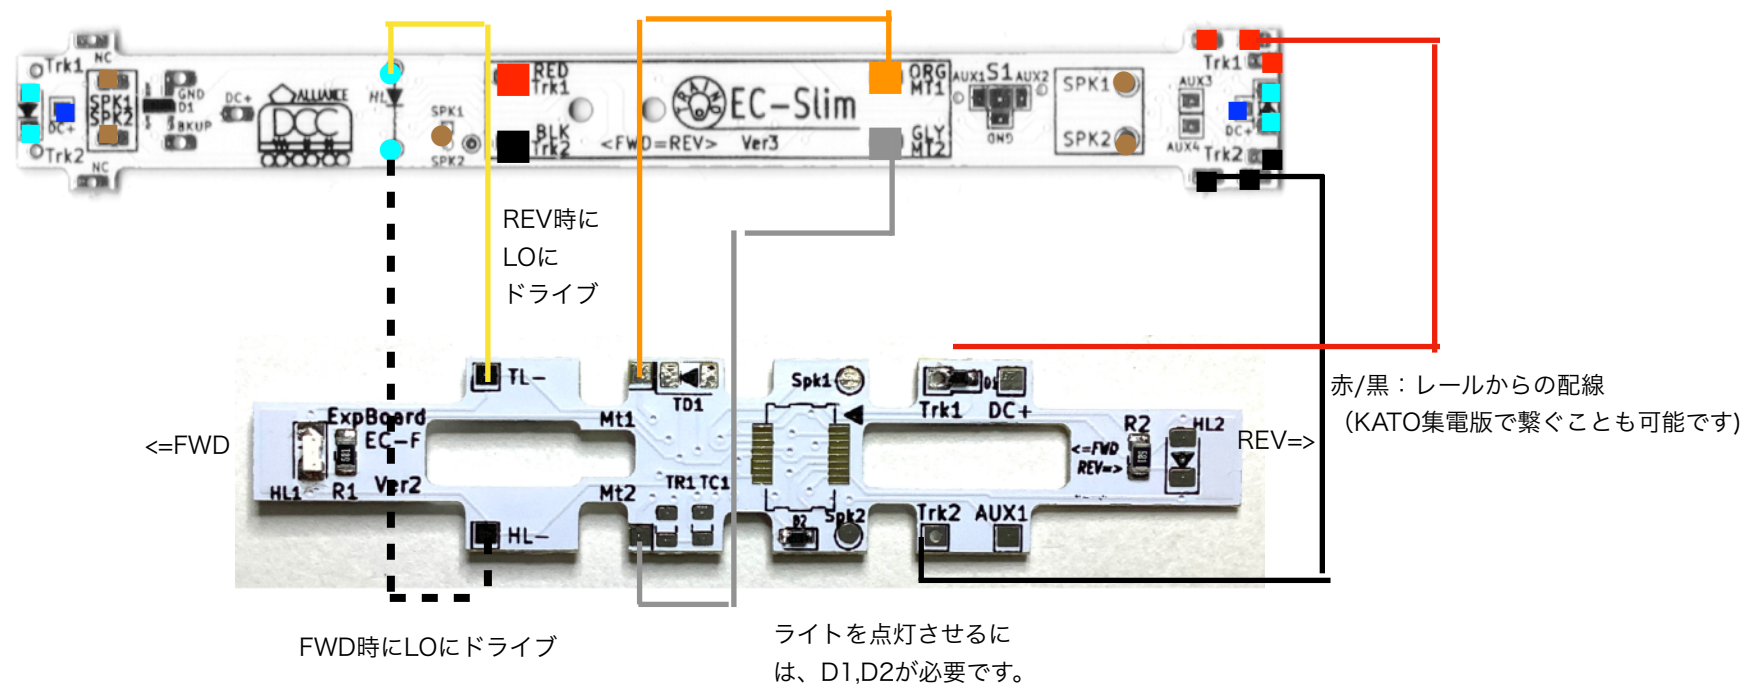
Trk1 NC SPK1 SPK2 GND D1 BKUP DC+ ALLIANCE DCC HL SPK1 SPK2 Trk2 NC DC+

RED Trk1 BLK Trk2 EC-Slim <FWD=REV> Ver3 ORG MT1 GLY MT2 AUX1 S1 AUX2 GND SPK1 SPK2 AUX3 AUX4 Trk1 Trk2 DC+

REV時に LOに ドライブ

TL- TD1 Spk1 D1 Trk1 DC+ ExpBoard EC-F Mt1 R2 HL2 <=FWD REV=> HL1 R1 Ver2 Mt2 TR1 TC1 D2 Spk2 Trk2 AUX1 HL-

<=FWD

REV=>

赤/黒：レールからの配線
（KATO集電版で繋ぐことも可能です）

FWD時にLOにドライブ

ライトを点灯させるには、D1,D2が必要です。